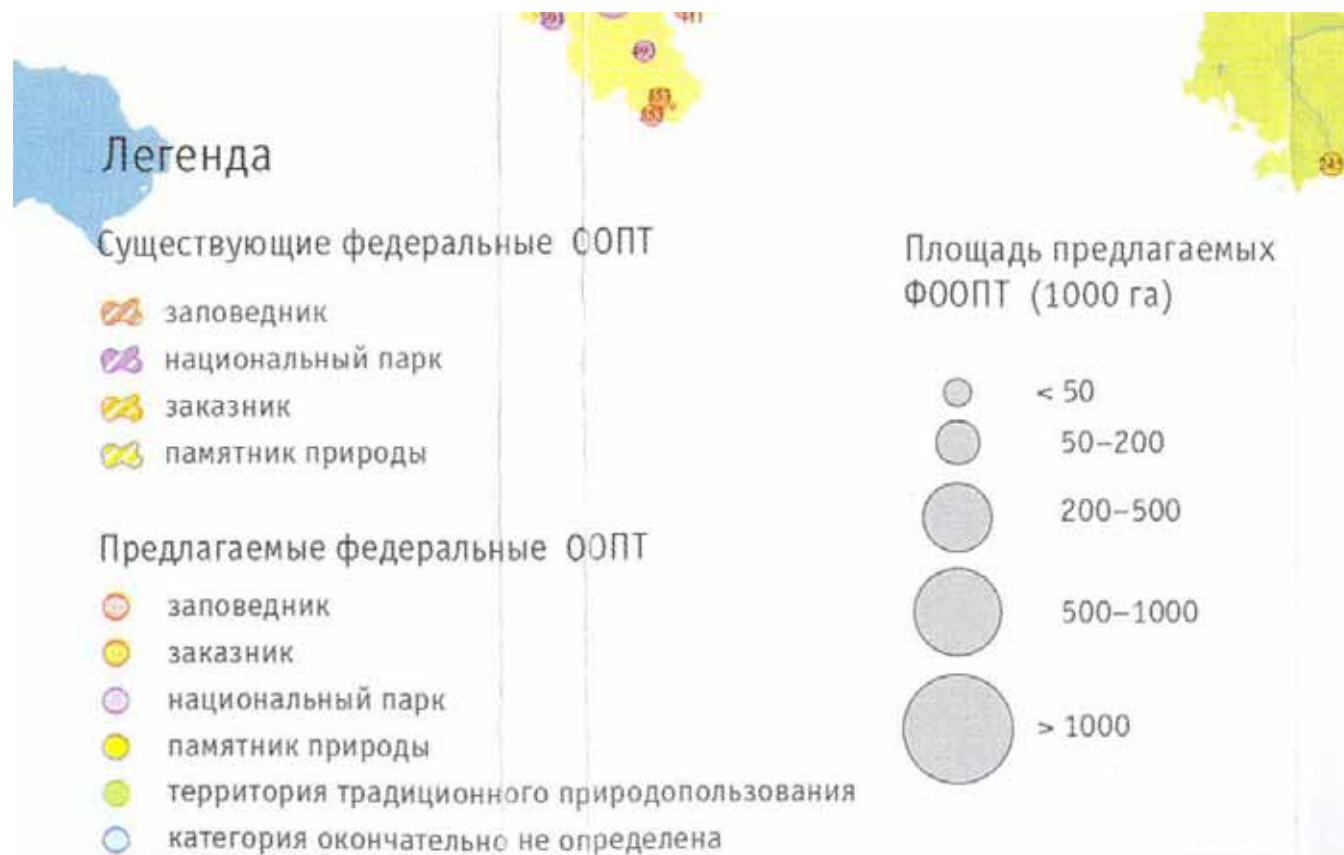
Легенда

Существующие федеральные ООПТ

заповедник
национальный парк
заказник
памятник природы

Предлагаемые федеральные ООПТ

заповедник
заказник
национальный парк
памятник природы
территория традиционного природопользования
категория окончательно не определена

Площадь предлагаемых ФООПТ (1000 га)

< 50
50–200
200–500
500–1000
> 1000